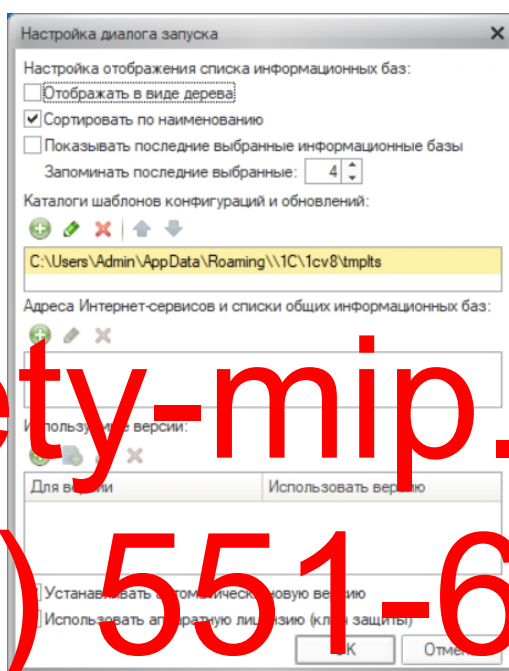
Настройка диалога запуска ✕

Настройка отображения списка информационных баз:

Отображать в виде дерева

Сортировать по наименованию

Показывать последние выбранные информационные базы

Запоминать последние выбранные: 4

Каталоги шаблонов конфигураций и обновлений:

C:\Users\Admin\AppData\Roaming\\1C\1cv8\tmplts

Адреса Интернет-сервисов и списки общих информационных баз:

ety-mip.

Используемые версии:

| Для версии | Использовать версию |
|---|---|

) 551-6

Устанавливать автоматически новую версию

Использовать аппаратную лицензию (ключ защиты)

OK Отмена